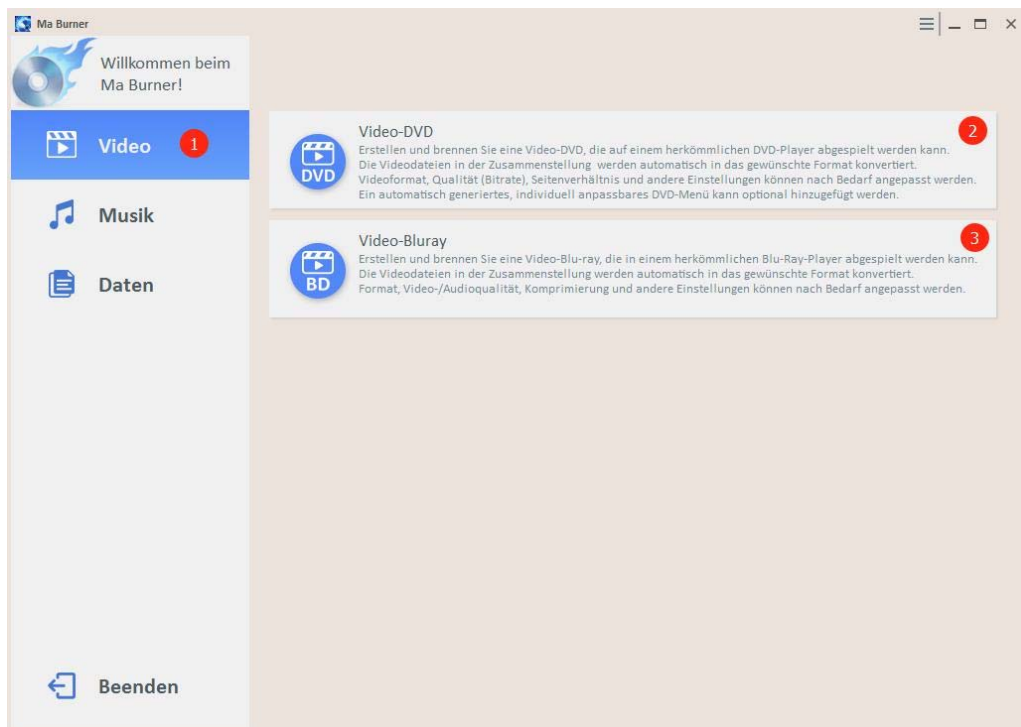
Ma Burner

Willkommen beim Ma Burner!

Video 1

Musik

Daten

Beenden

Video-DVD 2

Erstellen und brennen Sie eine Video-DVD, die auf einem herkömmlichen DVD-Player abgespielt werden kann. Die Videodateien in der Zusammenstellung werden automatisch in das gewünschte Format konvertiert. Videoformat, Qualität (Bitrate), Seitenverhältnis und andere Einstellungen können nach Bedarf angepasst werden. Ein automatisch generiertes, individuell anpassbares DVD-Menü kann optional hinzugefügt werden.

DVD

Video-Bluray 3

Erstellen und brennen Sie eine Video-Blu-ray, die in einem herkömmlichen Blu-Ray-Player abgespielt werden kann. Die Videodateien in der Zusammenstellung werden automatisch in das gewünschte Format konvertiert. Format, Video-/Audioqualität, Komprimierung und andere Einstellungen können nach Bedarf angepasst werden.

BD